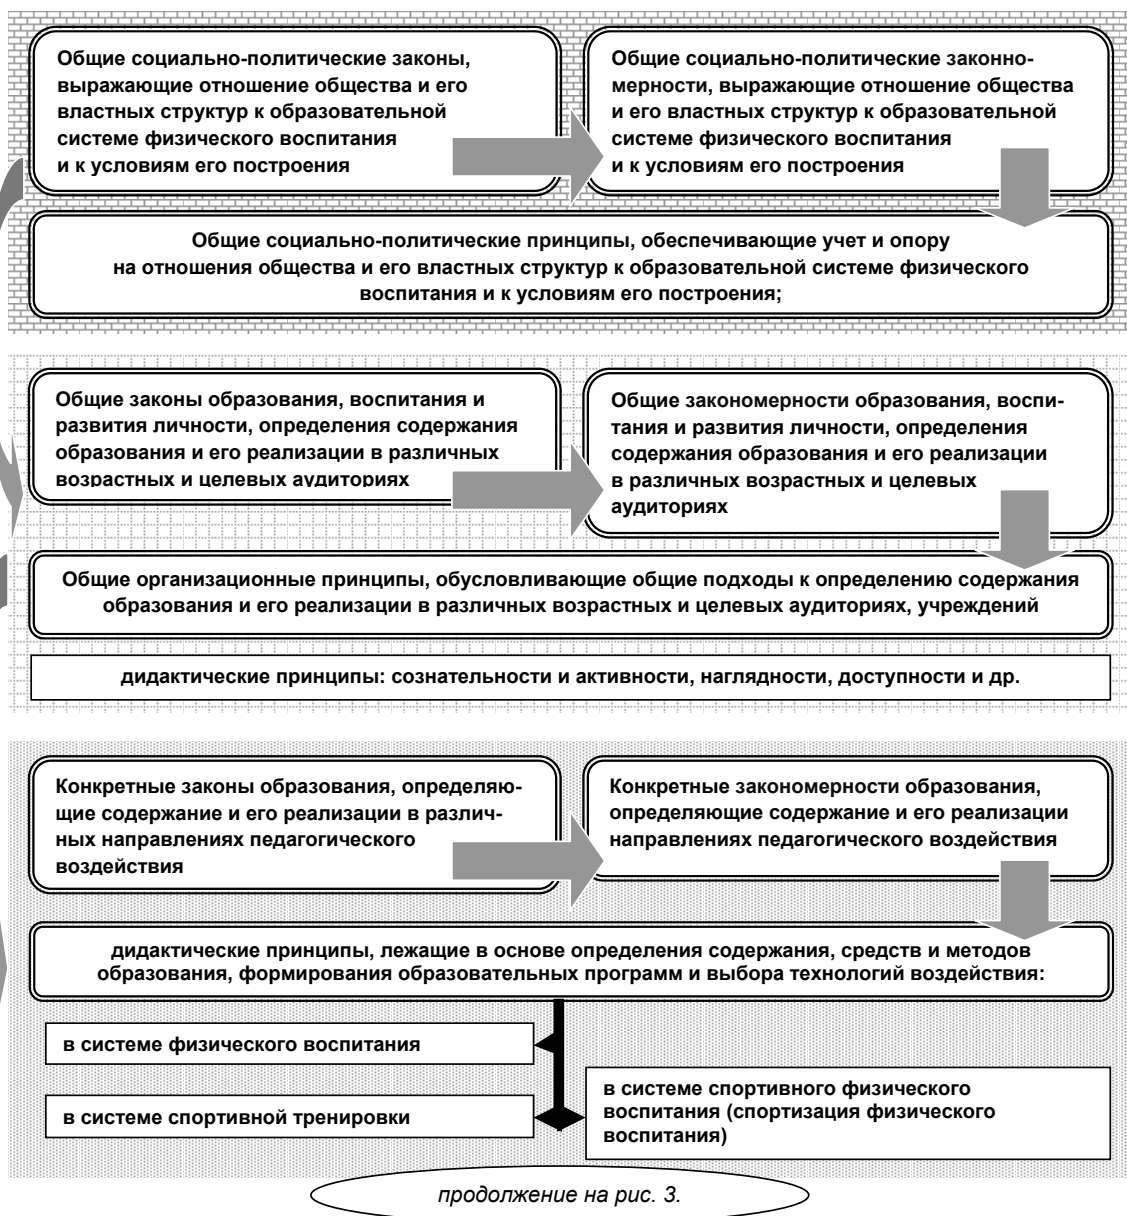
Общие социально-политические законы, выражающие отношение общества и его властных структур к образовательной системе физического воспитания и к условиям его построения

Общие социально-политические закономерности, выражающие отношение общества и его властных структур к образовательной системе физического воспитания и к условиям его построения

Общие социально-политические принципы, обеспечивающие учет и опору на отношения общества и его властных структур к образовательной системе физического воспитания и к условиям его построения;

Общие законы образования, воспитания и развития личности, определения содержания образования и его реализации в различных возрастных и целевых аудиториях

Общие закономерности образования, воспитания и развития личности, определения содержания образования и его реализации в различных возрастных и целевых аудиториях

Общие организационные принципы, обусловливающие общие подходы к определению содержания образования и его реализации в различных возрастных и целевых аудиториях, учреждений

дидактические принципы: сознательности и активности, наглядности, доступности и др.

Конкретные законы образования, определяющие содержание и его реализации в различных направлениях педагогического воздействия

Конкретные закономерности образования, определяющие содержание и его реализации направлениях педагогического воздействия

дидактические принципы, лежащие в основе определения содержания, средств и методов образования, формирования образовательных программ и выбора технологий воздействия:

в системе физического воспитания

в системе спортивной тренировки

в системе спортивного физического воспитания (спортизация физического воспитания)

продолжение на рис. 3.